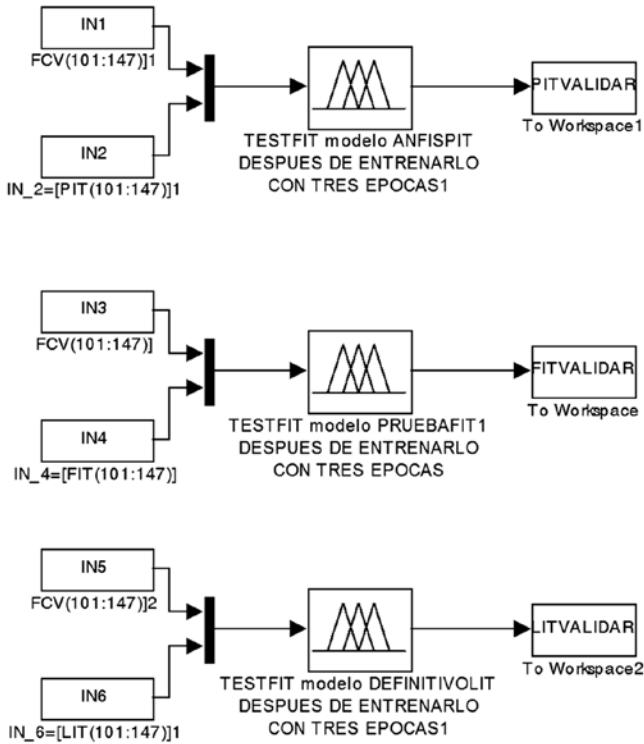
IN1
FCV(101:147)]1

IN2
IN_2=[PIT(101:147)]1

TESTFIT modelo ANFISPIT DESPUES DE ENTRENARLO CON TRES EPOCAS1

PITVALIDAR
To Workspace1

IN3
FCV(101:147)]

IN4
IN_4=[FIT(101:147)]

TESTFIT modelo PRUEBAFIT1 DESPUES DE ENTRENARLO CON TRES EPOCAS

FITVALIDAR
To Workspace

IN5
FCV(101:147)]2

IN6
IN_6=[LIT(101:147)]1

TESTFIT modelo DEFINITIVOLIT DESPUES DE ENTRENARLO CON TRES EPOCAS1

LITVALIDAR
To Workspace2